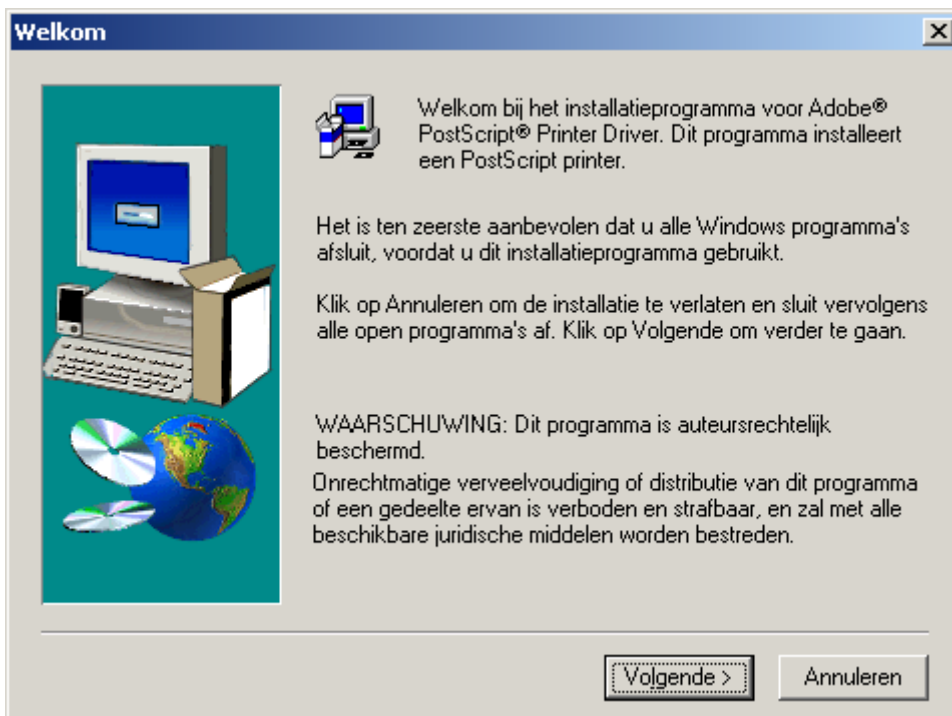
Welkom

×

Welkom bij het installatieprogramma voor Adobe® PostScript® Printer Driver. Dit programma installeert een PostScript printer.

Het is ten zeerste aanbevolen dat u alle Windows programma's afsluit, voordat u dit installatieprogramma gebruikt.

Klik op Annuleren om de installatie te verlaten en sluit vervolgens alle open programma's af. Klik op Volgende om verder te gaan.

WAARSCHUWING: Dit programma is auteursrechtelijk beschermd.
Onrechtmatige verveelvoudiging of distributie van dit programma of een gedeelte ervan is verboden en strafbaar, en zal met alle beschikbare juridische middelen worden bestreden.

Volgende >

Annuleren